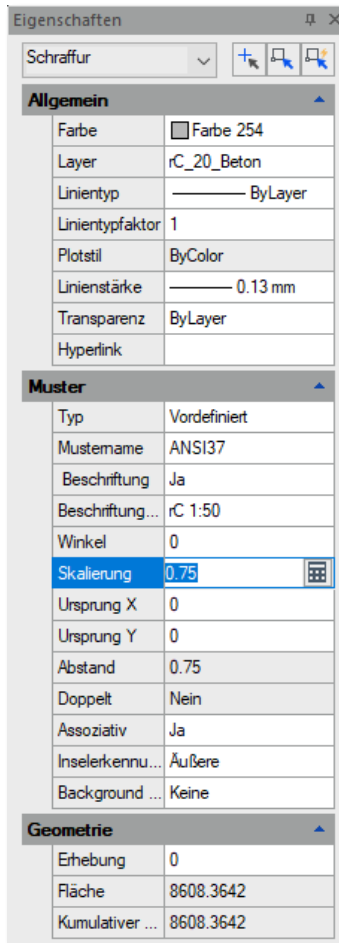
Eigenschaften

Schraffur

Allgemein

| Farbe | Farbe 254 |
|---|---|
| Layer | rC_20_Beton |
| Linientyp | ——— ByLayer |
| Linientypfaktor | 1 |
| Plotstil | ByColor |
| Linienstärke | ——— 0.13 mm |
| Transparenz | ByLayer |
| Hyperlink | |

Muster

| Typ | Vordefiniert |
|---|---|
| Mustername | ANSI37 |
| Beschriftung | Ja |
| Beschriftung... | rC 1:50 |
| Winkel | 0 |
| Skalierung | 0.75 |
| Ursprung X | 0 |
| Ursprung Y | 0 |
| Abstand | 0.75 |
| Doppelt | Nein |
| Assoziativ | Ja |
| Inselerkennu... | Äußere |
| Background ... | Keine |

Geometrie

| Erhebung | 0 |
|---|---|
| Fläche | 8608.3642 |
| Kumulativer ... | 8608.3642 |